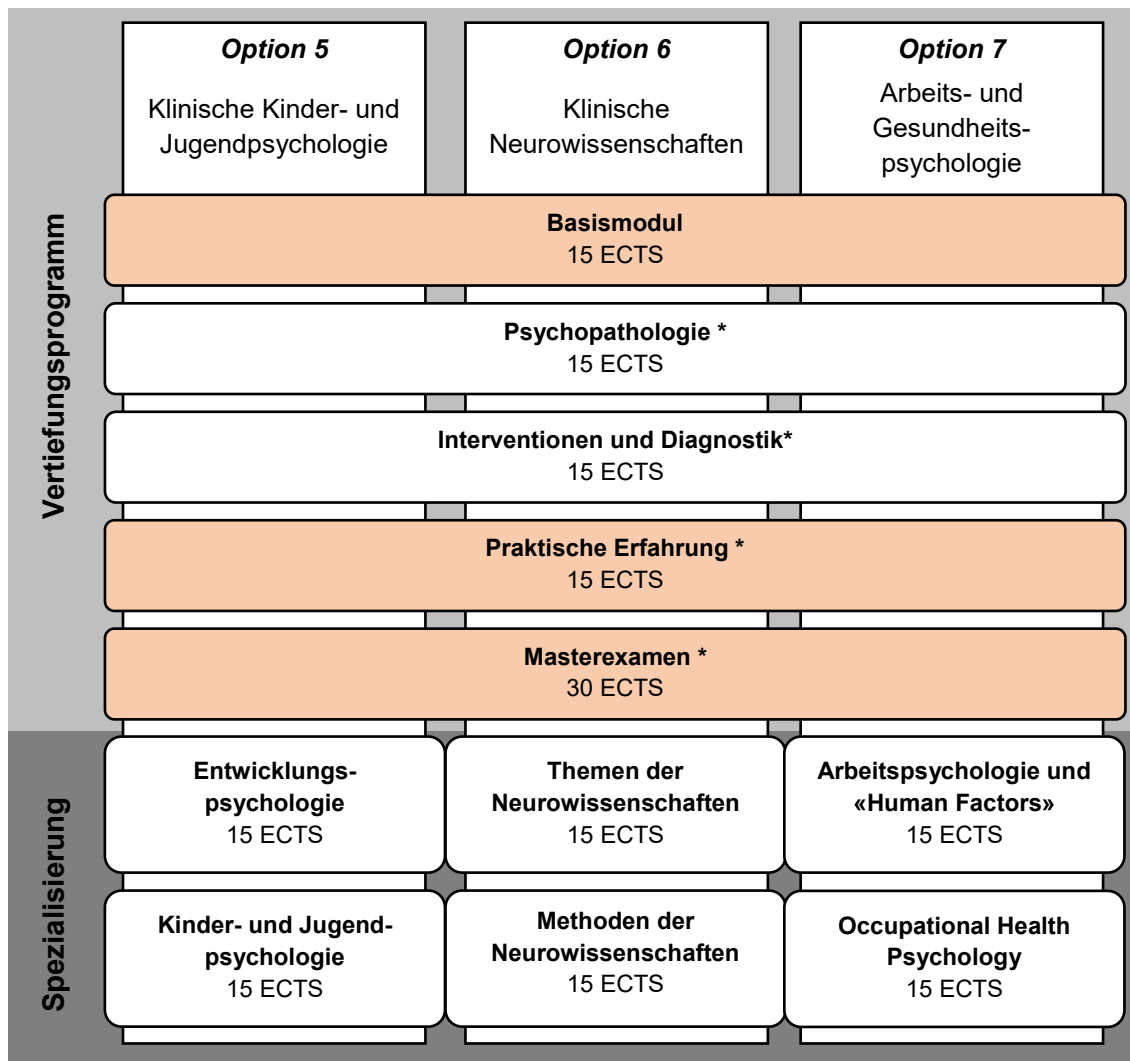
Option 5
Klinische Kinder- und Jugendpsychologie

Option 6
Klinische Neurowissenschaften

Option 7
Arbeits- und Gesundheitspsychologie

Vertiefungsprogramm

Basismodul
15 ECTS

Psychopathologie *
15 ECTS

Interventionen und Diagnostik*
15 ECTS

Praktische Erfahrung *
15 ECTS

Masterexamen *
30 ECTS

Spezialisierung

Entwicklungspsychologie
15 ECTS

Themen der Neurowissenschaften
15 ECTS

Arbeitspsychologie und «Human Factors»
15 ECTS

Kinder- und Jugendpsychologie
15 ECTS

Methoden der Neurowissenschaften
15 ECTS

Occupational Health Psychology
15 ECTS